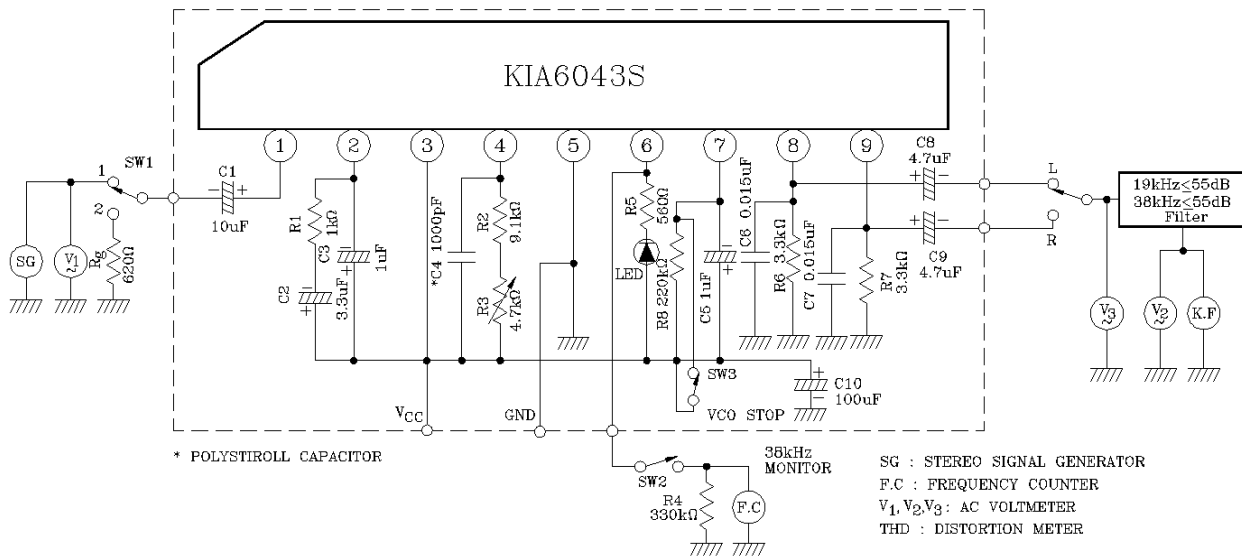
KIA6043S

1 2 3 4 5 6 7 8 9

SW1
1
2
SG
$V_1$
$R_g$ 620Ω
C1
10uF
R1 1kΩ
C3 1uF
C2 3.3uF
*C4 1000pF
R2 9.1kΩ
R3 4.7kΩ
R5 560Ω
LED
R8 220kΩ
C5 1uF
C6 0.015uF
R6 3.3kΩ
C7 0.015uF
R7 3.3kΩ
C8 4.7uF
C9 4.7uF
C10 100uF
SW3
VCO STOP
L
R
19kHz≤55dB
38kHz≤55dB
Filter
$V_3$
$V_2$
K.F
$V_{CC}$
GND

* POLYSTIROLL CAPACITOR

SW2
R4 330kΩ
38kHz MONITOR
F.C

SG : STEREO SIGNAL GENERATOR
F.C : FREQUENCY COUNTER
$V_1$,$V_2$,$V_3$ : AC VOLTMETER
THD : DISTORTION METER